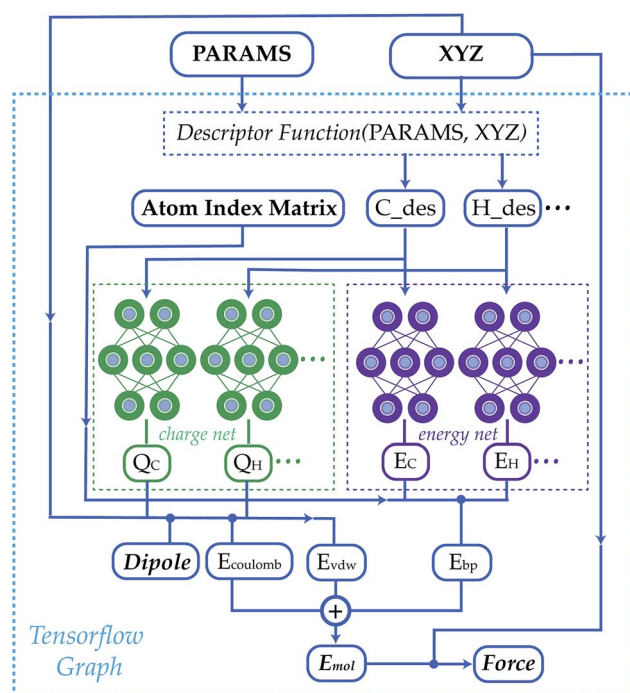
PARAMS

XYZ

Descriptor Function(PARAMS, XYZ)

Atom Index Matrix

C_des

H_des •••

charge net

energy net

$Q_C$

$Q_H$ •••

$E_C$

$E_H$ •••

Dipole

$E_{coulomb}$

$E_{vdw}$

$E_{bp}$

+

Tensorflow Graph

$E_{mol}$

Force